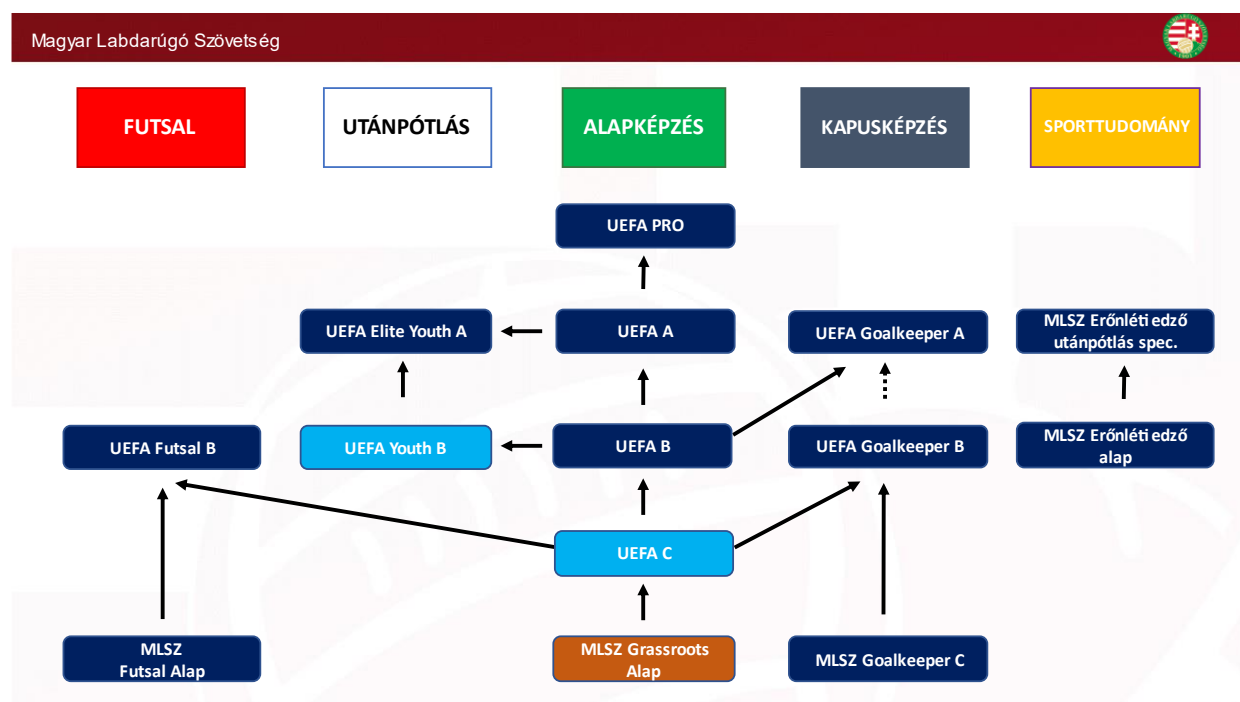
Magyar Labdarúgó Szövetség

FUTSAL

UTÁNPÓTLÁS

ALAPKÉPZÉS

KAPUSKÉPZÉS

SPORTTUDOMÁNY

UEFA PRO

UEFA Elite Youth A

UEFA A

UEFA Goalkeeper A

MLSZ Erőnléti edző utánpótlás spec.

UEFA Futsal B

UEFA Youth B

UEFA B

UEFA Goalkeeper B

MLSZ Erőnléti edző alap

UEFA C

MLSZ Futsal Alap

MLSZ Grassroots Alap

MLSZ Goalkeeper C